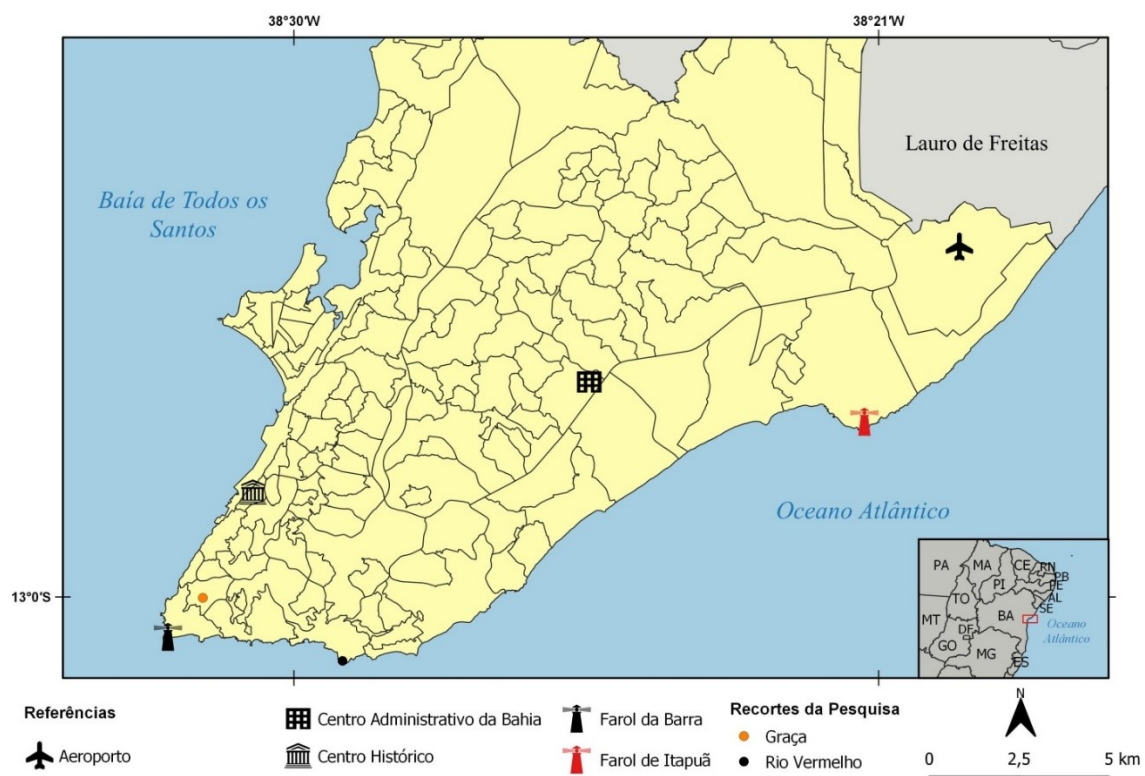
38°30'W

38°21'W

Lauro de Freitas

Baía de Todos os Santos

Oceano Atlântico

13°0'S

PA
MA
CE
RN
PB
PE
AL
SE
PI
TO
BA
MT
DF
GO
MG
ES
Oceano Atlântico

Referências

Aeroporto

Centro Administrativo da Bahia

Centro Histórico

Farol da Barra

Farol de Itapuã

Recortes da Pesquisa

Graça

Rio Vermelho

N

0 2,5 5 km